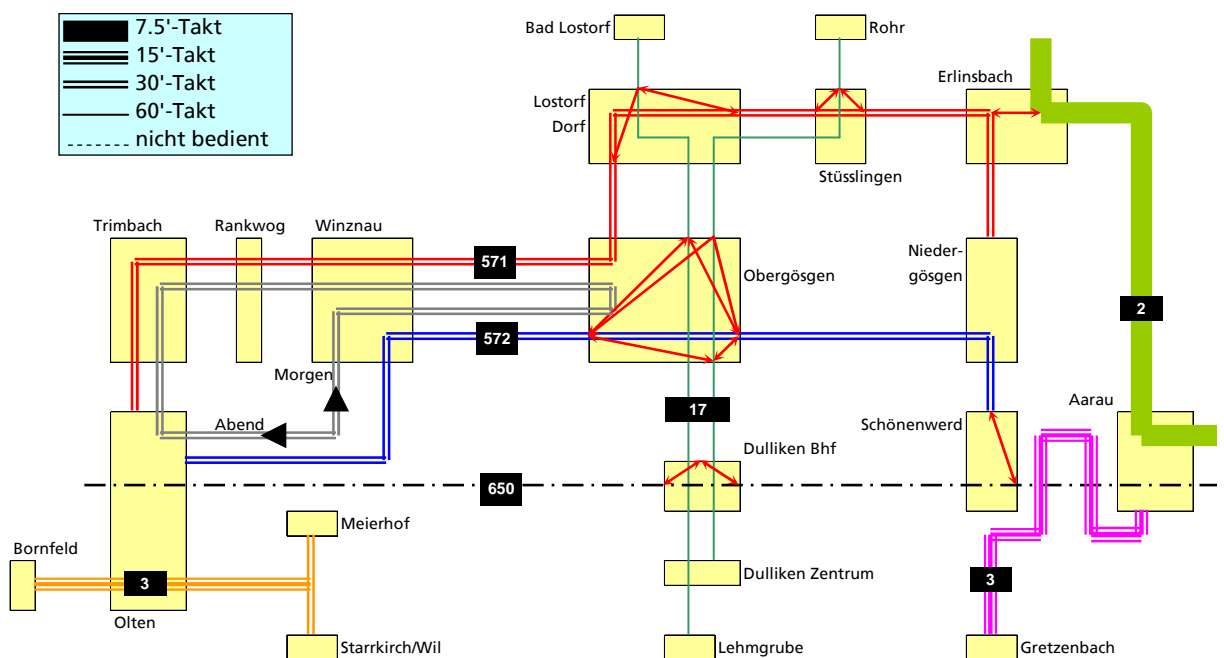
7.5'-Takt
15'-Takt
30'-Takt
60'-Takt
nicht bedient

Bad Lostorf
Rohr
Erlinsbach
Lostorf Dorf
Stüsslingen
Trimbach
Rankwog
Winznau
571
Obergösgen
Niedergösgen
2
572
Morgen
Abend
17
Schönenwerd
Aarau
Dulliken Bhf
650
Meierhof
Bornfeld
3
Olten
Dulliken Zentrum
3
Starrkirch/Wil
Lehmgrube
Gretzenbach